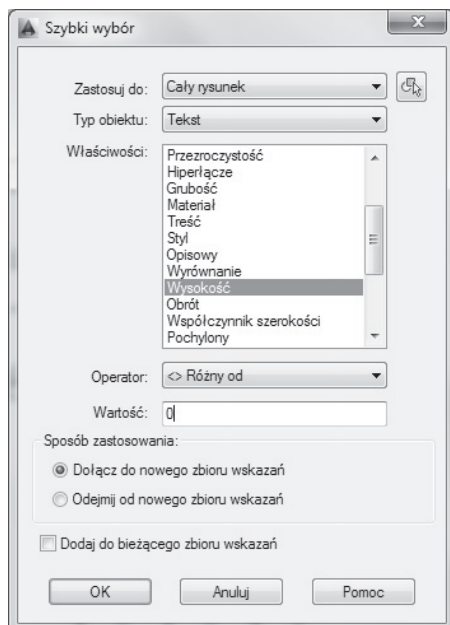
Szybki wybór

Zastosuj do: Cały rysunek

Typ obiektu: Tekst

Właściwości: Przezroczystość
Hiperłącze
Grubość
Materiał
Treść
Styl
Opisowy
Wyrównanie
Wysokość
Obrót
Współczynnik szerokości
Pochylony

Operator: <> Różny od

Wartość: 0

Sposób zastosowania:

Dołącz do nowego zbioru wskazań

Odejmij od nowego zbioru wskazań

Dodaj do bieżącego zbioru wskazań

OK Anuluj Pomoc